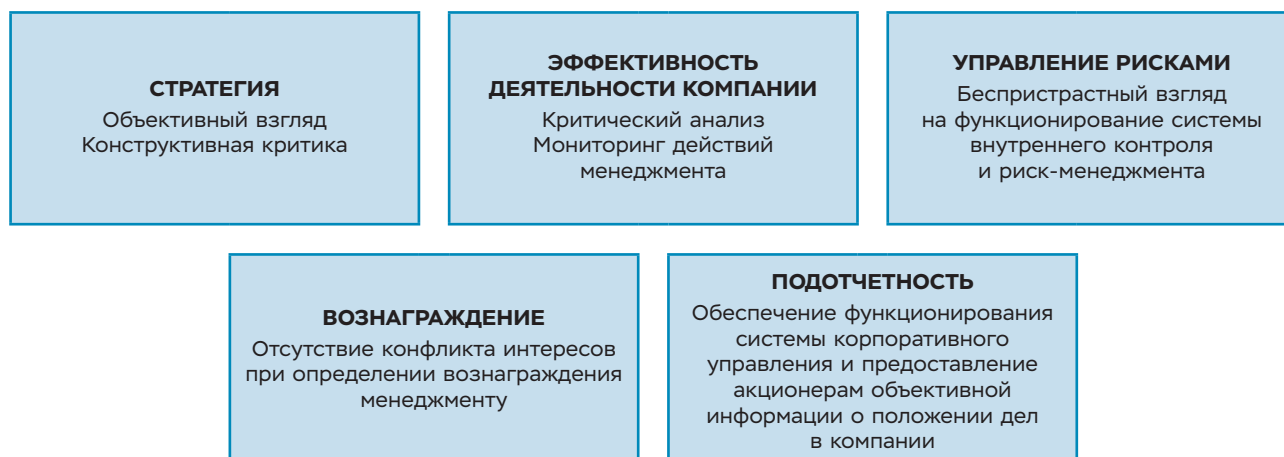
СТРАТЕГИЯ
Объективный взгляд
Конструктивная критика

ЭФФЕКТИВНОСТЬ ДЕЯТЕЛЬНОСТИ КОМПАНИИ
Критический анализ
Мониторинг действий менеджмента

УПРАВЛЕНИЕ РИСКАМИ
Беспристрастный взгляд на функционирование системы внутреннего контроля и риск-менеджмента

ВОЗНАГРАЖДЕНИЕ
Отсутствие конфликта интересов при определении вознаграждения менеджменту

ПОДОТЧЕТНОСТЬ
Обеспечение функционирования системы корпоративного управления и предоставление акционерам объективной информации о положении дел в компании